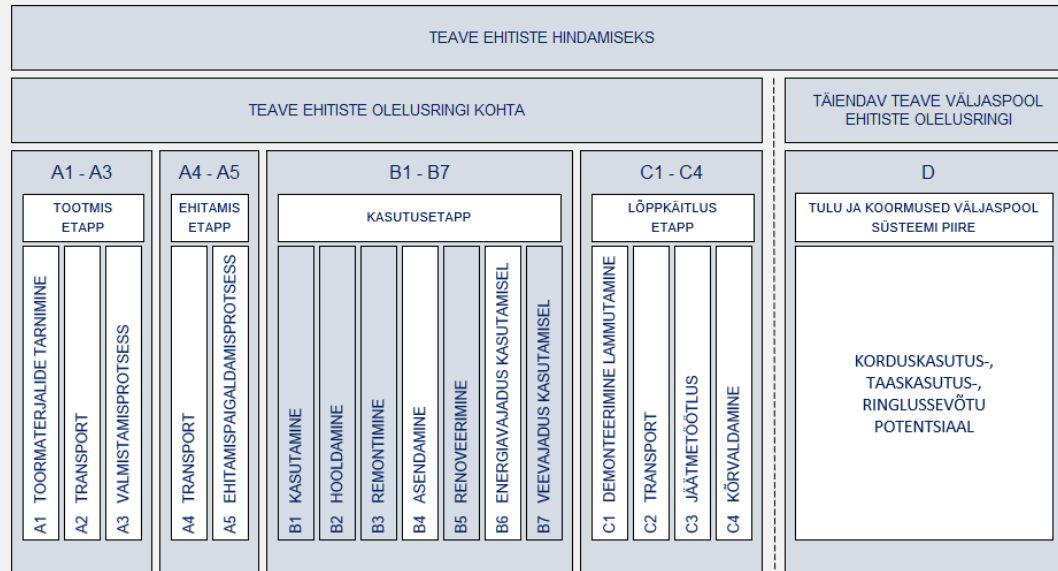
TEAVE EHITISTE HINDAMISEKS

TEAVE EHITISTE OLELUSRINGI KOHTA

TÄIENDAV TEAVE VÄLJASPOOL EHITISTE OLELUSRINGI

A1 - A3

TOOTMIS ETAPP

A1 TOORMATERJALIDE TARNIMINE

A2 TRANSPORT

A3 VALMISTAMISPROTSESS

A4 - A5

EHITAMIS ETAPP

A4 TRANSPORT

A5 EHITAMISPAIGALDAMISPROTSESS

B1 - B7

KASUTUSETAPP

B1 KASUTAMINE

B2 HOOLDAMINE

B3 REMONTIMINE

B4 ASENDAMINE

B5 RENOVEERIMINE

B6 ENERGIAVAJADUS KASUTAMISEL

B7 VEEVAJADUS KASUTAMISEL

C1 - C4

LÕPPKÄITLUS ETAPP

C1 DEMONTEERIMINE LAMMUTAMINE

C2 TRANSPORT

C3 JÄÄTMETÖÖTLUS

C4 KÕRVALDAMINE

D

TULU JA KOORMUSED VÄLJASPOOL SÜSTEEMI PIIRE

KORDUSKASUTUS-, TAASKASUTUS-, RINGLUSSEVÕTU POTENTSIAAL